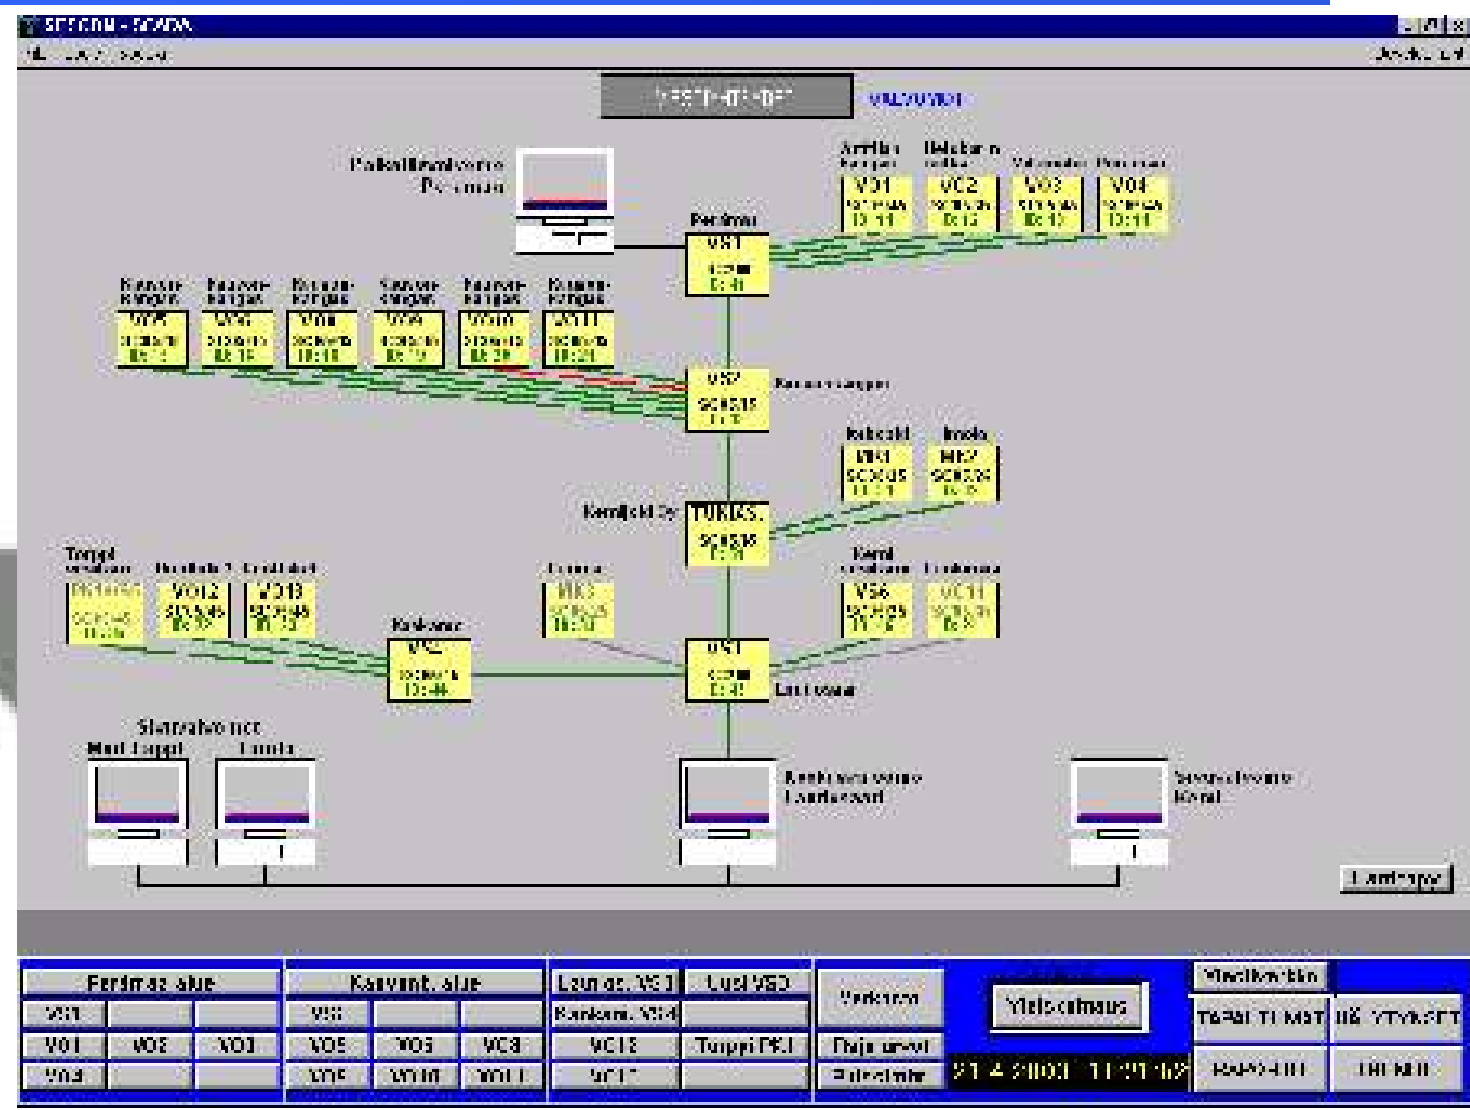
SECOM - SCADA

VALVOMO

Paikallisvalvomo
Perämaa

Perämaa
VS1

VO1
VO2
VO3
VO4

VO5
VO6
VO8
VO9
VO10
VO11

VS7

MK1
MK2

TUNAS

Toppi

VO12
VO13

MK3

VS6
VO11

VS2

VS1

Sisävalvomot

Keskusvalvomo

Seutuvalvomo

Lopetus

Perämaa alue
VS1
VO1
VO2
VO3
VO4

Kaivant. alue
VS7
VO5
VO6
VO8
VO9
VO10
VO11

VS3
VS4
VO12
Toppi PK1
VO13

Verkosto
Yleiskuva

Yleiskatsaus

TAPAHTUMAT
HÄLYTYKSET
RAPORTIT
TRENDIT

21.4.2003 11:29:52